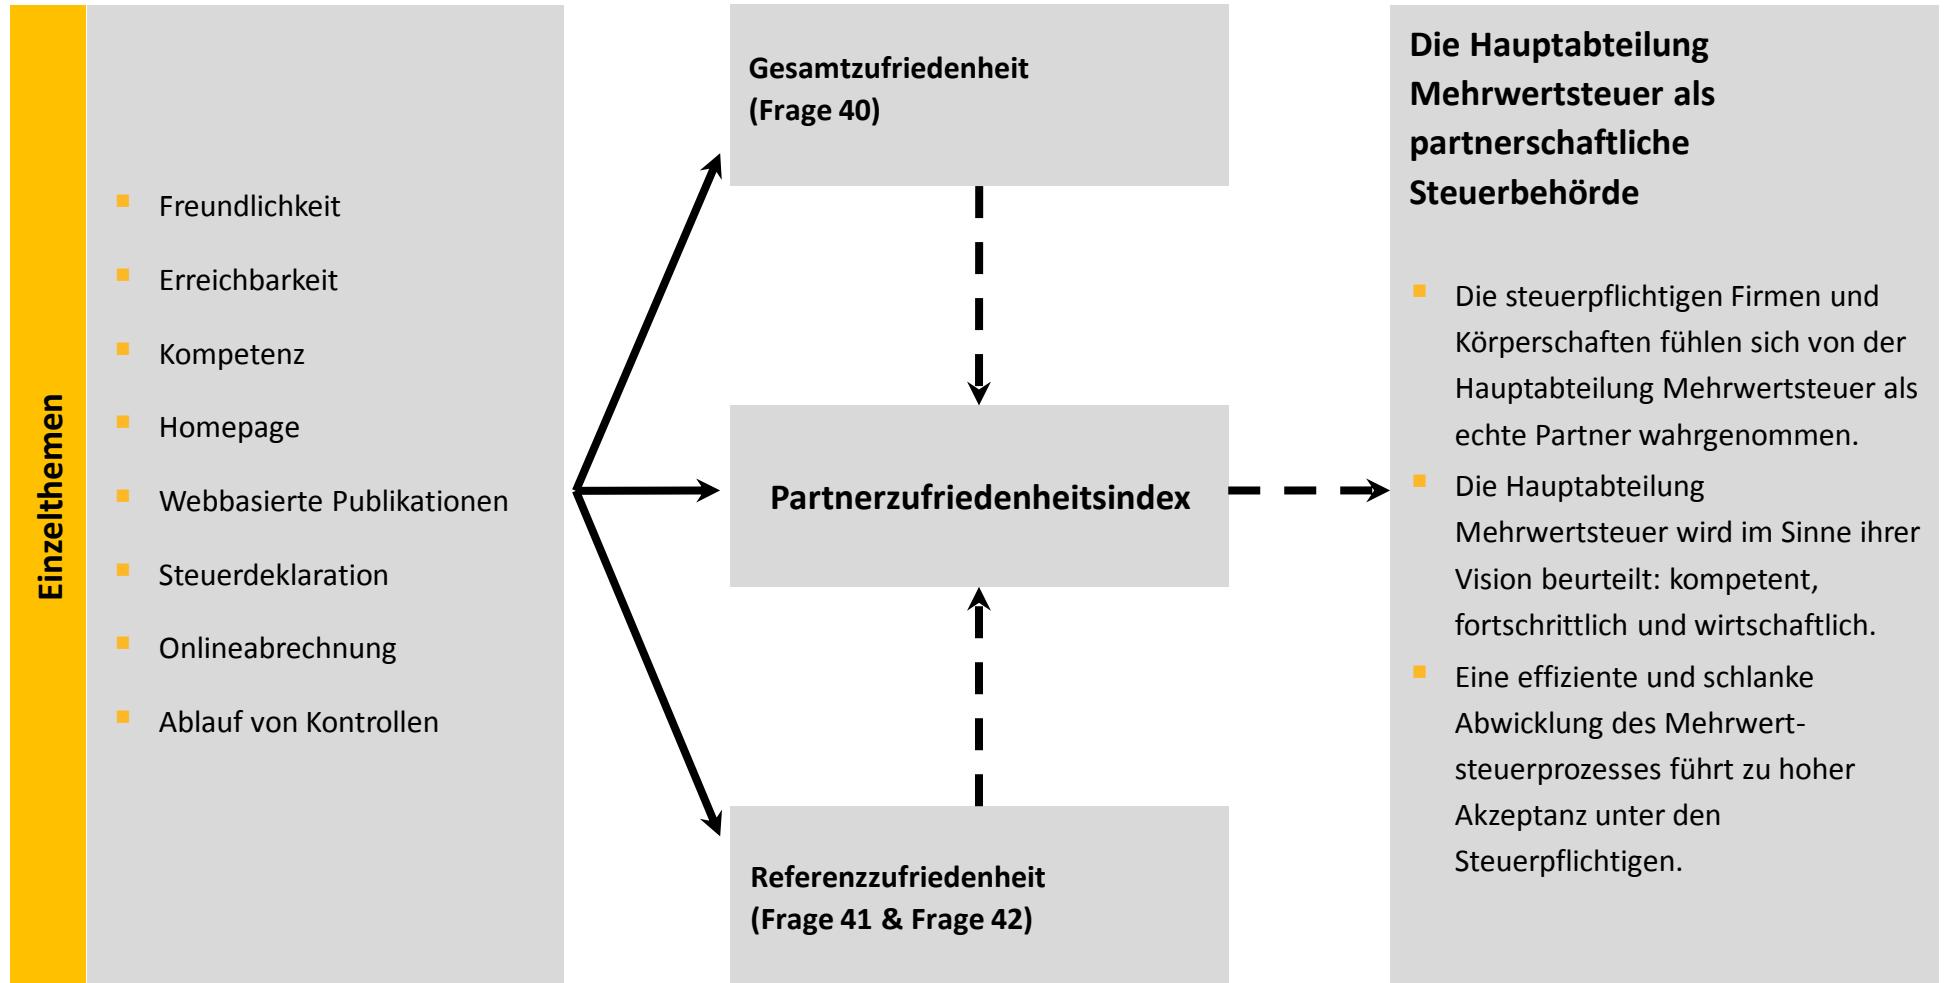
Einzelthemen

Freundlichkeit

Erreichbarkeit

Kompetenz

Homepage

Webbasierte Publikationen

Steuerdeklaration

Onlineabrechnung

Ablauf von Kontrollen

Gesamtzufriedenheit (Frage 40)

Partnerzufriedenheitsindex

Referenzzufriedenheit (Frage 41 & Frage 42)

Die Hauptabteilung Mehrwertsteuer als partnerschaftliche Steuerbehörde

Die steuerpflichtigen Firmen und Körperschaften fühlen sich von der Hauptabteilung Mehrwertsteuer als echte Partner wahrgenommen.

Die Hauptabteilung Mehrwertsteuer wird im Sinne ihrer Vision beurteilt: kompetent, fortschrittlich und wirtschaftlich.

Eine effiziente und schlanke Abwicklung des Mehrwertsteuerprozesses führt zu hoher Akzeptanz unter den Steuerpflichtigen.